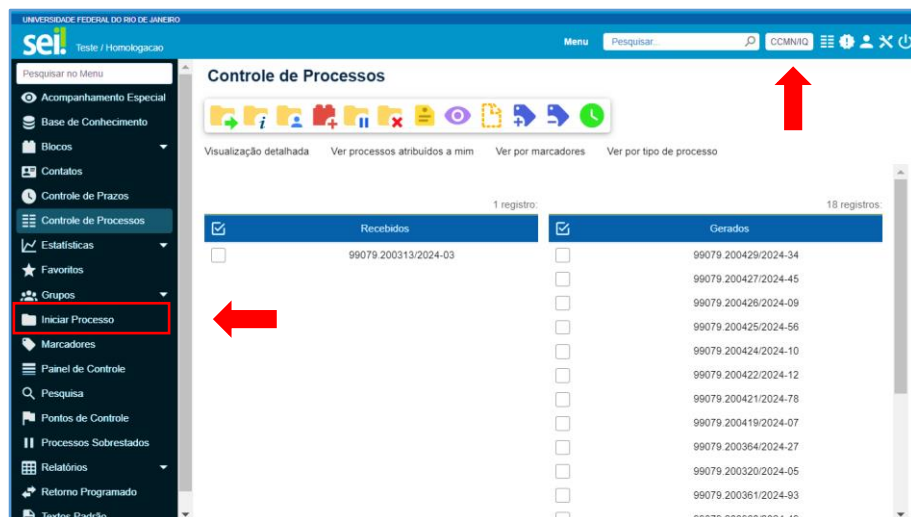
UNIVERSIDADE FEDERAL DO RIO DE JANEIRO

sei! Teste / Homologacao

Menu Pesquisar... CCMN/IQ

Pesquisar no Menu
Acompanhamento Especial
Base de Conhecimento
Blocos
Contatos
Controle de Prazos
Controle de Processos
Estatísticas
Favoritos
Grupos
Iniciar Processo
Marcadores
Painel de Controle
Pesquisa
Pontos de Controle
Processos Sobrestados
Relatórios
Retorno Programado
Textos Padrão

Controle de Processos

Visualização detalhada Ver processos atribuídos a mim Ver por marcadores Ver por tipo de processo

1 registro:

| Recebidos |
|---|
| 99079.200313/2024-03 |

18 registros:

| Gerados |
|---|
| 99079.200429/2024-34 |
| 99079.200427/2024-45 |
| 99079.200426/2024-09 |
| 99079.200425/2024-56 |
| 99079.200424/2024-10 |
| 99079.200422/2024-12 |
| 99079.200421/2024-78 |
| 99079.200419/2024-07 |
| 99079.200364/2024-27 |
| 99079.200320/2024-05 |
| 99079.200361/2024-93 |
| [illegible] |